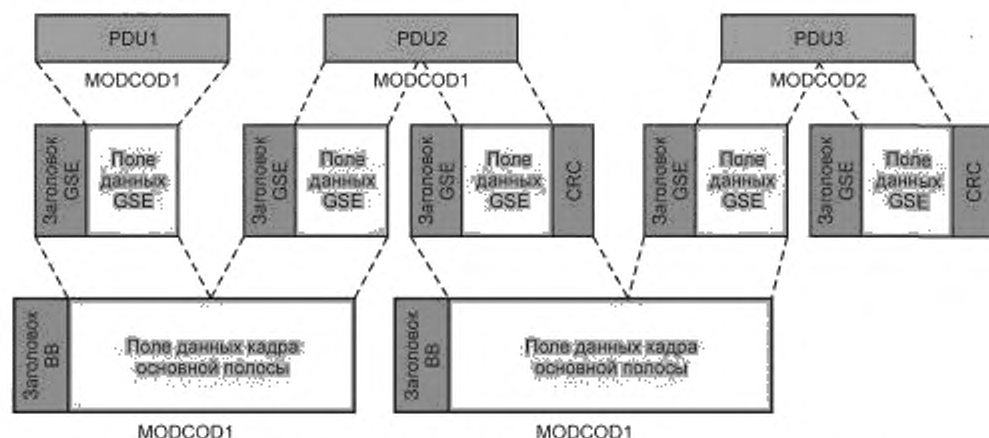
PDU1

MODCOD1

PDU2

MODCOD1

PDU3

MODCOD2

Заголовок GSE

Поле данных GSE

Заголовок GSE

Поле данных GSE

Заголовок GSE

Поле данных GSE

CRC

Заголовок GSE

Поле данных GSE

Заголовок GSE

Поле данных GSE

CRC

Заголовок BB

Поле данных кадра основной полосы

MODCOD1

Заголовок BB

Поле данных кадра основной полосы

MODCOD1